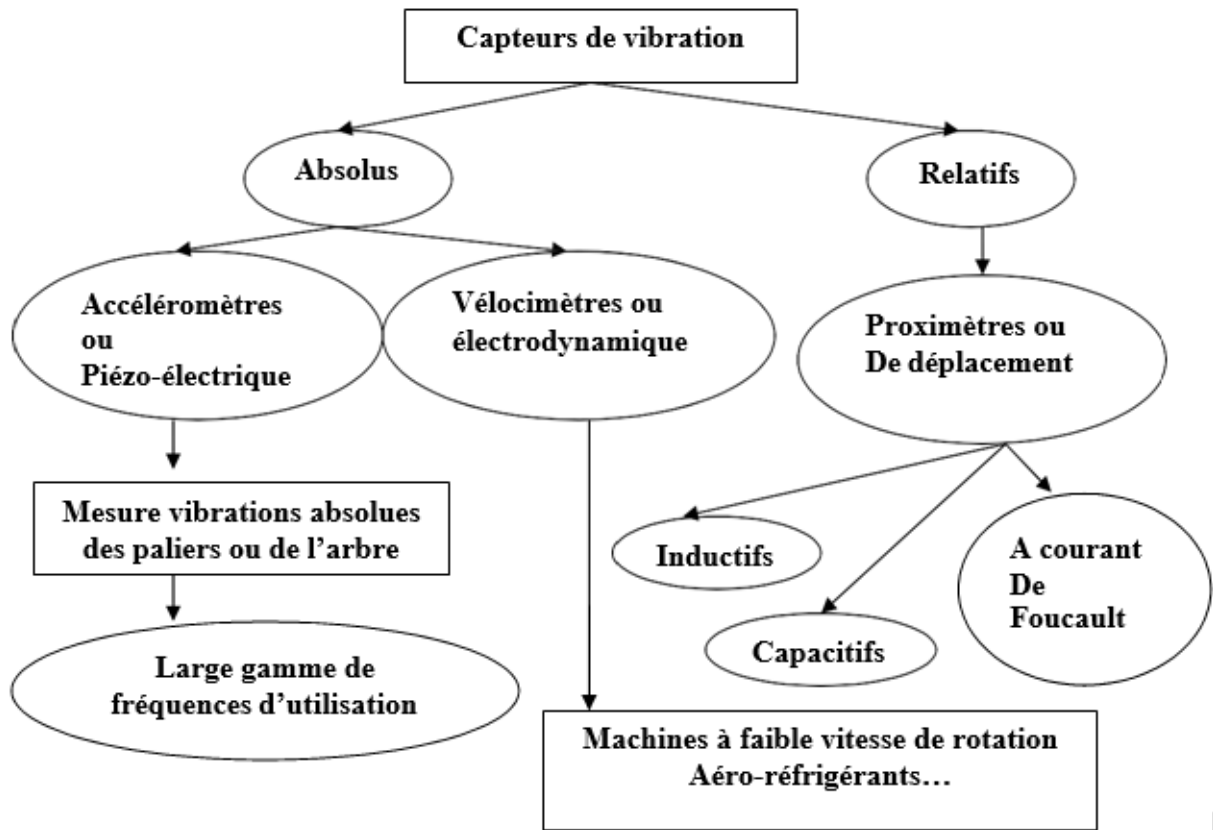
Capteurs de vibration

Absolus

Relatifs

Accéléromètres ou Piézo-électrique

Vélocimètres ou électrodynamique

Proximètres ou De déplacement

Mesure vibrations absolues des paliers ou de l'arbre

Large gamme de fréquences d'utilisation

Inductifs

Capacitifs

A courant De Foucault

Machines à faible vitesse de rotation Aéro-réfrigérants…